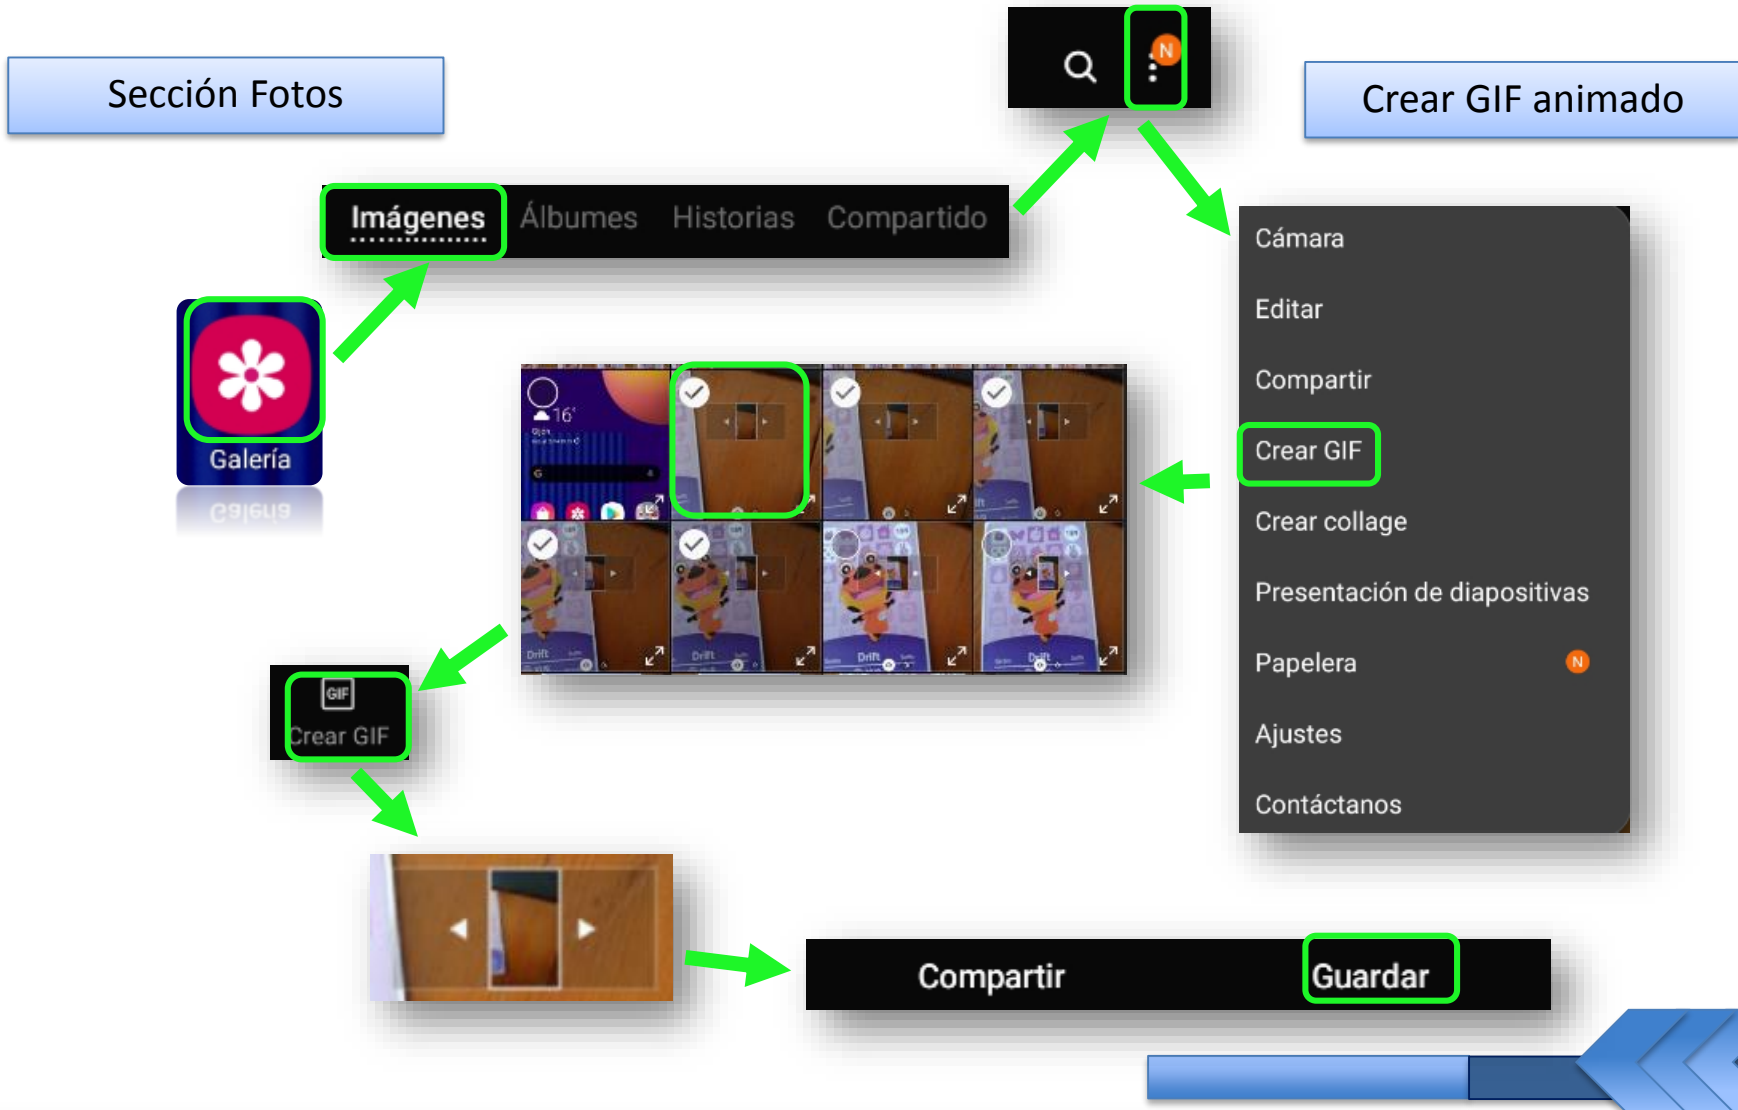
Sección Fotos

Crear GIF animado

N

Imágenes Álbumes Historias Compartido

Galería

Cámara

Editar

Compartir

Crear GIF

Crear collage

Presentación de diapositivas

Papelera N

Ajustes

Contáctanos

16°

Drift Drift Drift Drift

GIF
Crear GIF

Compartir Guardar